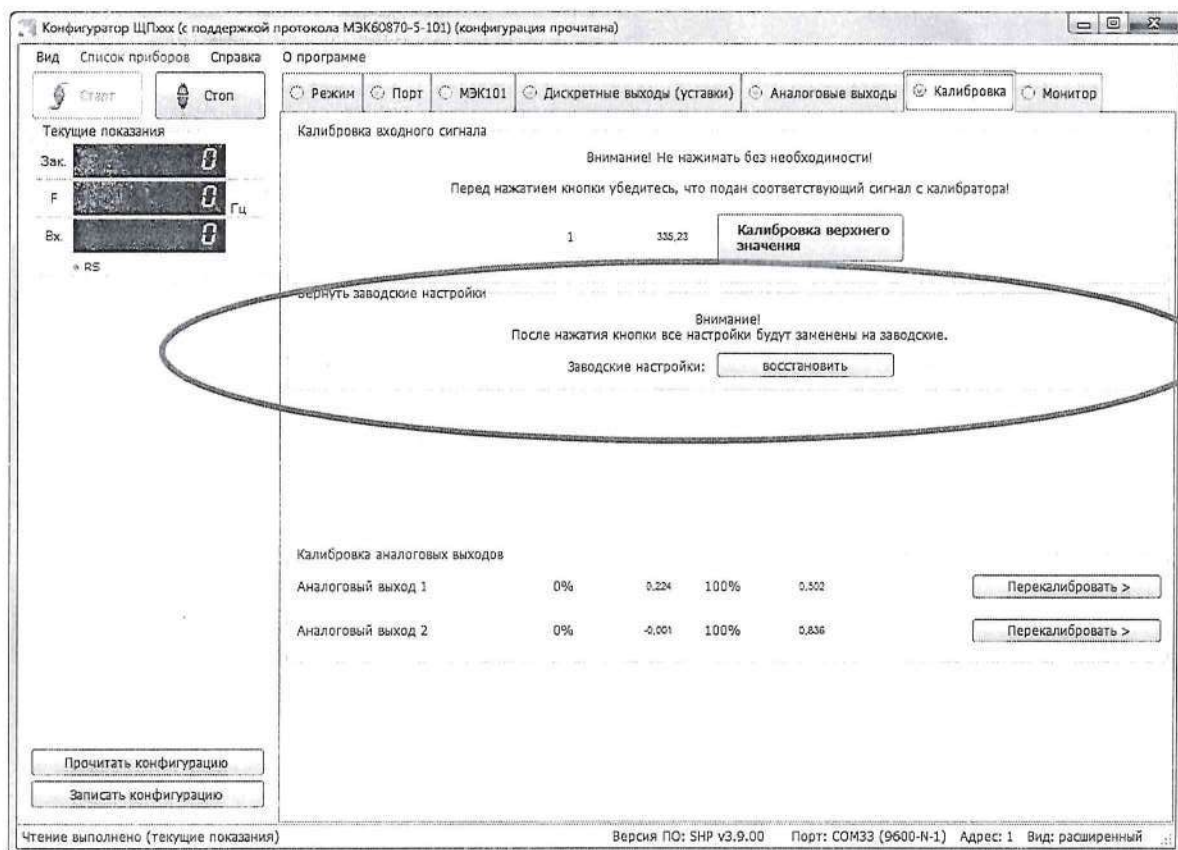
Конфигуратор ЩПxxx (с поддержкой протокола МЭК60870-5-101) (конфигурация прочитана)

Вид Список приборов Справка О программе

Старт Стоп

Режим Порт МЭК101 Дискретные выходы (уставки) Аналоговые выходы Калибровка Монитор

Текущие показания

Зак. 0

F 0 Гц

Вх. 0

RS

Калибровка входного сигнала

Внимание! Не нажимать без необходимости!

Перед нажатием кнопки убедитесь, что подан соответствующий сигнал с калибратора!

1 335,23 Калибровка верхнего значения

Вернуть заводские настройки

Внимание!
После нажатия кнопки все настройки будут заменены на заводские.

Заводские настройки: восстановить

Калибровка аналоговых выходов

Аналоговый выход 1 0% 0,224 100% 0,502 Перекалибровать >

Аналоговый выход 2 0% -0,001 100% 0,836 Перекалибровать >

Прочитать конфигурацию

Записать конфигурацию

Чтение выполнено (текущие показания) Версия ПО: SHP v3.9.00 Порт: COM33 (9600-N-1) Адрес: 1 Вид: расширенный